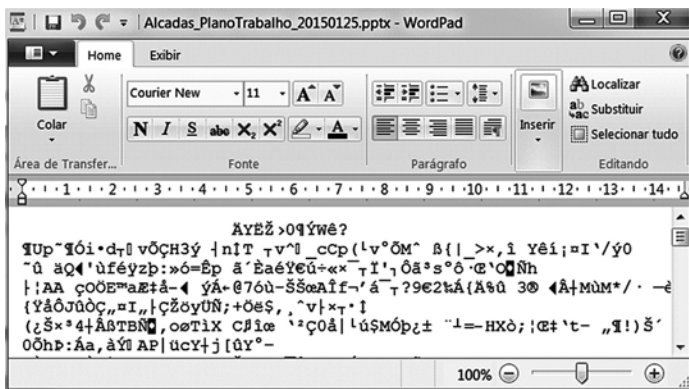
Alcadas_PlanoTrabalho_20150125.pptx - WordPad

Home
Exibir

Colar
Área de Transfer...

Courier New
11
N I S abc $X_2$ $X^2$
Fonte

Parágrafo

Inserir

Localizar
Substituir
Selecionar tudo
Editando

1 · 2 · 3 · 4 · 5 · 6 · 7 · 8 · 9 · 10 · 11 · 12 · 13 · 14

ÄYËŽ >0¶ÝWê?
¶Up˜¶Ói•d┬▯ vÕÇH3ý ┤n‡T ┬v^▯ _cCp(└v°ÕM^ ß{|_>×,î Yêí¡¤I'/ý0
˜û äQ◀'ùféýzþ:»ó=Êp ã´ÈaéÝ€ú÷«×¯┬Ï'┐Ôã³s°ô·Œ'O▯Ñh
├¦AA çOÕE™aÆ‡å-◀ ýÁ÷@7óù-ŠŠœAÎf-¬'á¯┬?9€2‰Á{Ä%û 3® ◀Å┼MùM*/· —è
{ÝåÔJûÒÇ„¤I„├ÇŽôyÜÑ;+Öë$, ¸^v├×┬•‡
(¿Š×³4┼ÅßTBN▯, o⌀TìX C∯î œ ¹²ÇOå|└ú$MÓþ¿± ¨┴=—HXò;¦Œ‡'t- „¶!)Š´
OÕhÐ:Áa,àÝ▯ AP|ücY┼j[ûY°-

100%